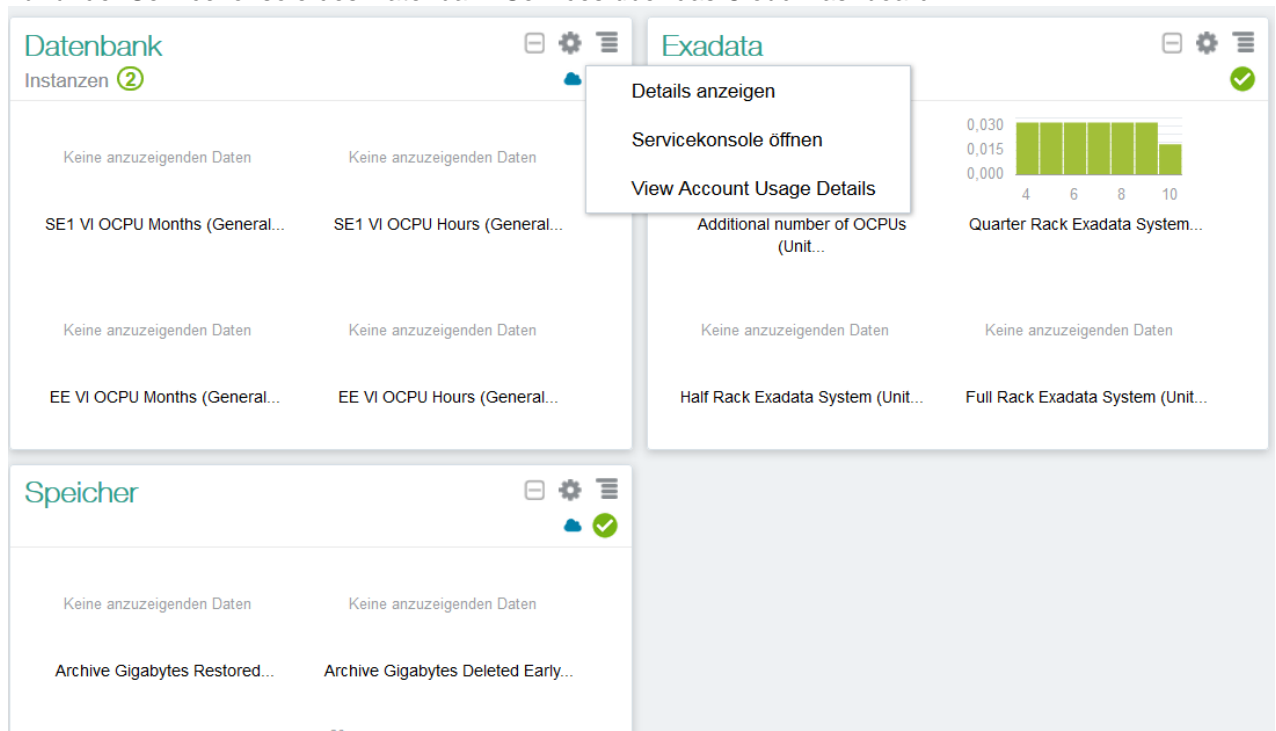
Datenbank

Instanzen 2

Details anzeigen

Servicekonsole öffnen

View Account Usage Details

Exadata

Keine anzuzeigenden Daten

SE1 VI OCPU Months (General...

Keine anzuzeigenden Daten

SE1 VI OCPU Hours (General...

0,030
0,015
0,000
4 6 8 10

Additional number of OCPUs (Unit...

Quarter Rack Exadata System...

Keine anzuzeigenden Daten

EE VI OCPU Months (General...

Keine anzuzeigenden Daten

EE VI OCPU Hours (General...

Keine anzuzeigenden Daten

Half Rack Exadata System (Unit...

Keine anzuzeigenden Daten

Full Rack Exadata System (Unit...

Speicher

Keine anzuzeigenden Daten

Archive Gigabytes Restored...

Keine anzuzeigenden Daten

Archive Gigabytes Deleted Early...